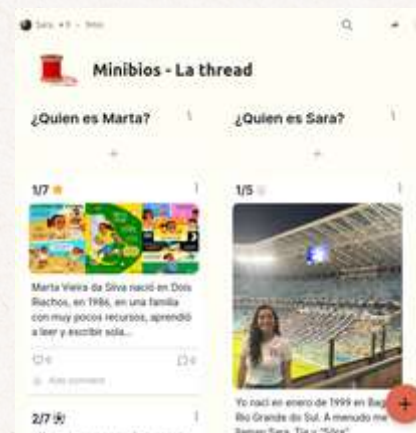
Sara • 1 • 9min

Minibios - La thread

¿Quien es Marta?

+

1/7

Marta Vieira da Silva nació en Dois Riachos, en 1986, en una familia con muy pocos recursos, aprendió a leer y escribir sola...

0

0

Add comment

2/7

¿Quien es Sara?

+

1/5

Yo nací en enero de 1999 en Bag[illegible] Rio Grande do Sul. A menudo me llaman Sara, Tía y "Sirva".

+